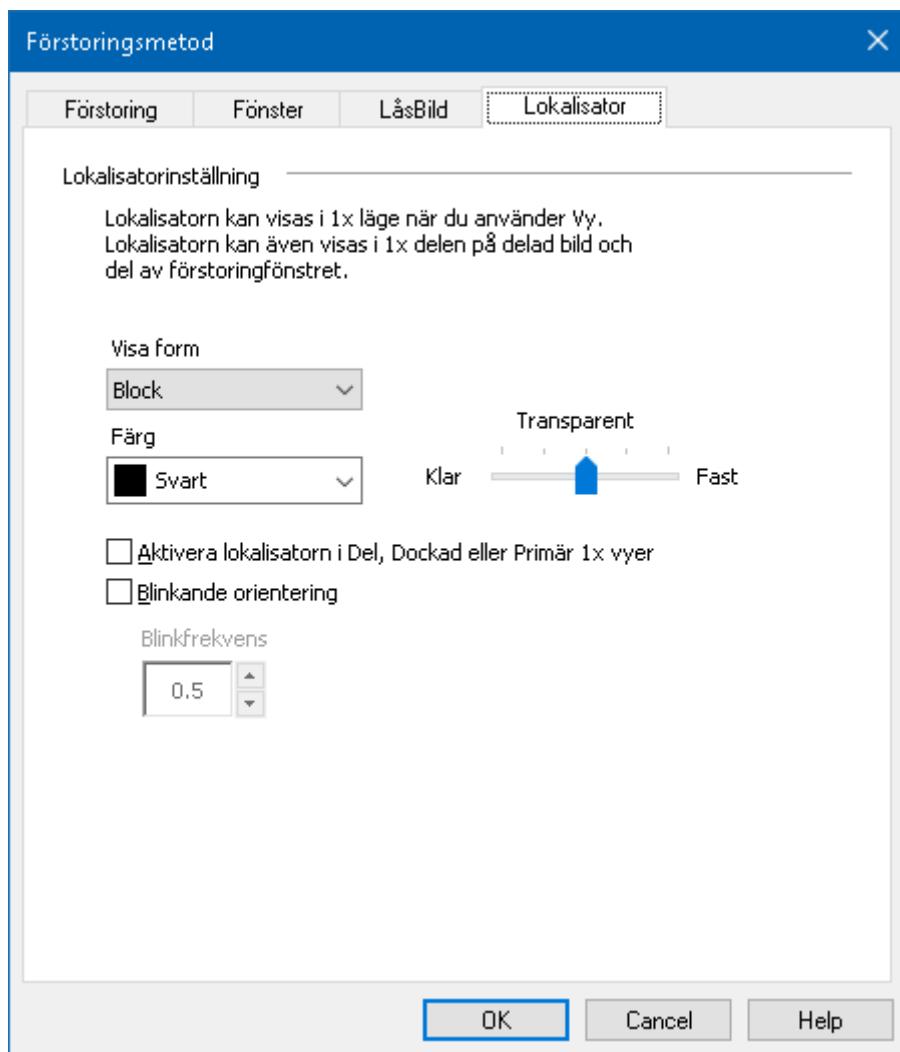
Förstoringsmetod

Förstoring | Fönster | LåsBild | Lokalisator

Lokalisatorinställning

Lokalisatorn kan visas i 1x läge när du använder Vy. Lokalisatorn kan även visas i 1x delen på delad bild och del av förstoringfönstret.

Visa form
Block

Färg
Svart

Transparent
Klar
Fast

Aktivera lokalisatorn i Del, Dockad eller Primär 1x vyer

Blinkande orientering

Blinkfrekvens
0.5

OK
Cancel
Help